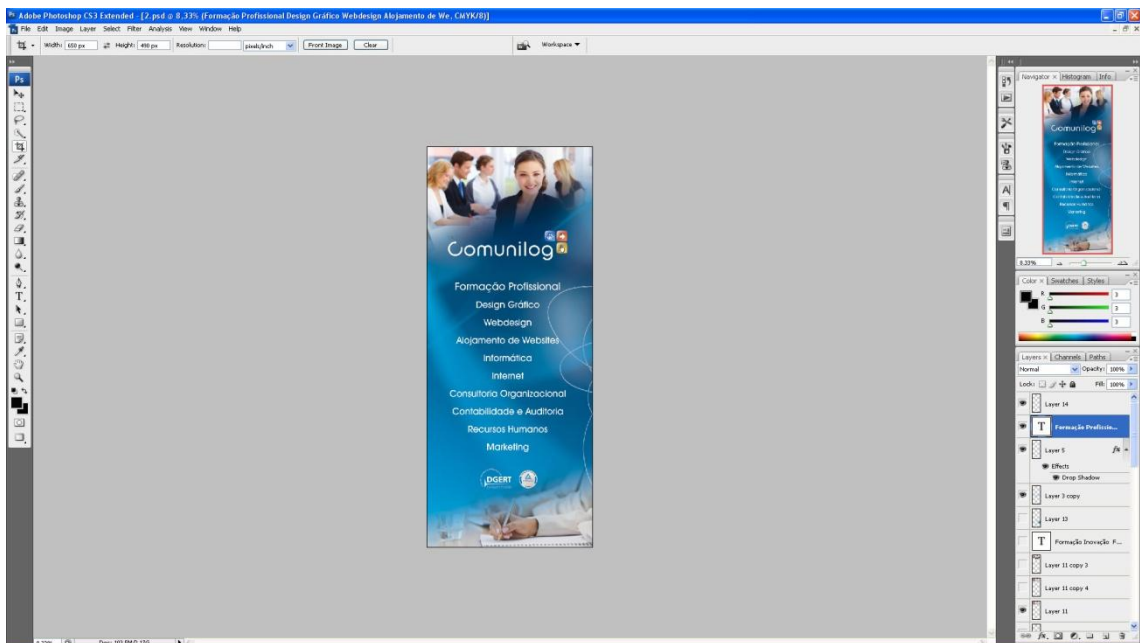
Adobe Photoshop CS3 Extended - [2.psd @ 8.33% (Formação Profissional Design Gráfico Webdesign Alojamento de We, CMYK/8)]

File Edit Image Layer Select Filter Analysis View Window Help

Width: 650 px Height: 490 px Resolution: pixels/inch Front Image Clear Workspace ▼

Comunilog

Formação Profissional
Design Gráfico
Webdesign
Alojamento de Websites
Informática
Internet
Consultoria Organizacional
Contabilidade e Auditoria
Recursos Humanos
Marketing

DGERT

Navigator × Histogram Info

8.33%

Color × Swatches Styles

R 0
G 0
B 0

Layers × Channels Paths

Normal Opacity: 100%

Lock: Fill: 100%

Layer 14
Formação Profissio...
Layer 5
Effects
Drop Shadow
Layer 3 copy
Layer 13
Formação Inovação F...
Layer 11 copy 3
Layer 11 copy 4
Layer 11

8.33% Doc: 103.8M/0.17G